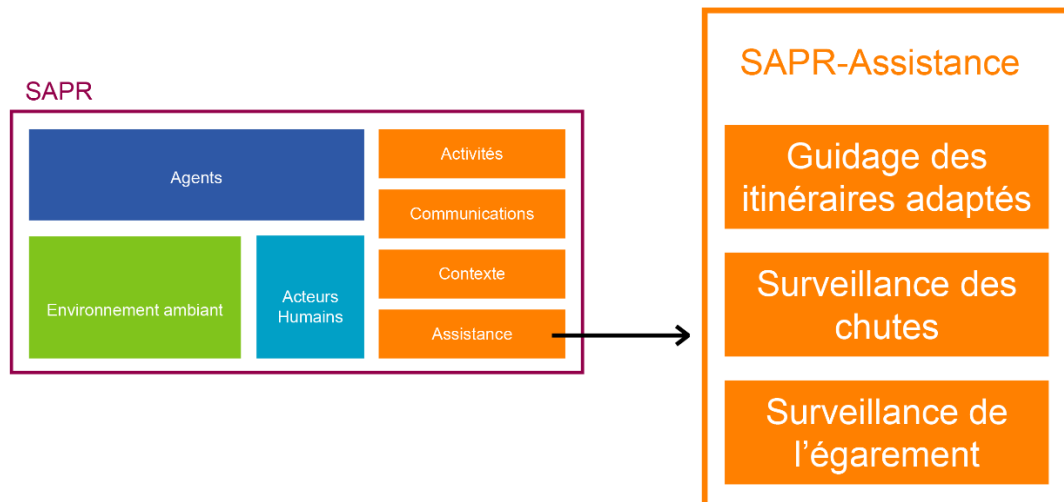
SAPR

Agents

Activités

Communications

Contexte

Environnement ambiant

Acteurs Humains

Assistance

SAPR-Assistance

Guidage des itinéraires adaptés

Surveillance des chutes

Surveillance de l'égarement